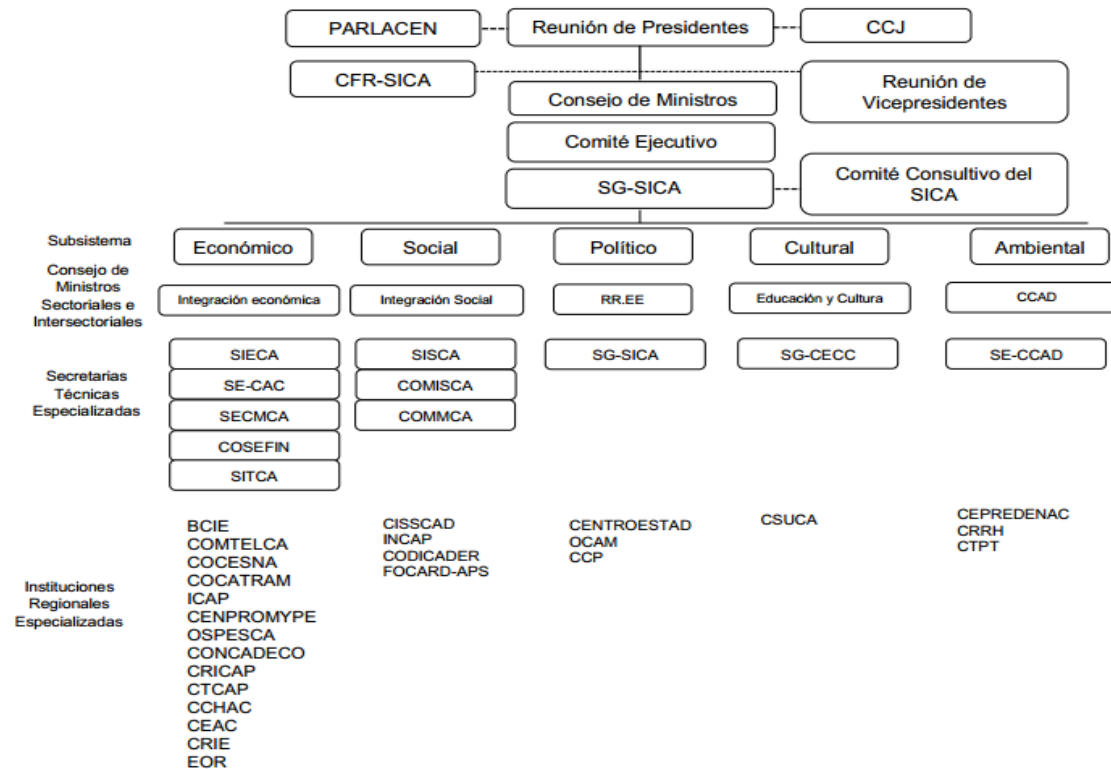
PARLACEN

Reunión de Presidentes

CCJ

CFR-SICA

Consejo de Ministros

Reunión de Vicepresidentes

Comité Ejecutivo

SG-SICA

Comité Consultivo del SICA

Subsistema

Económico

Social

Político

Cultural

Ambiental

Consejo de Ministros Sectoriales e Intersectoriales

Integración económica

Integración Social

RR.EE

Educación y Cultura

CCAD

Secretarias Técnicas Especializadas

SIECA
SE-CAC
SECMCA
COSEFIN
SITCA

SISCA
COMISCA
COMMCA

SG-SICA

SG-CECC

SE-CCAD

Instituciones Regionales Especializadas

BCIE
COMTELCA
COCESNA
COCATRAM
ICAP
CENPROMYPE
OSPESCA
CONCADECO
CRICAP
CTCAP
CCHAC
CEAC
CRIE
EOR

CISSCAD
INCAP
CODICADER
FOCARD-APS

CENTROESTAD
OCAM
CCP

CSUCA

CEPREDENAC
CRRH
CTPT